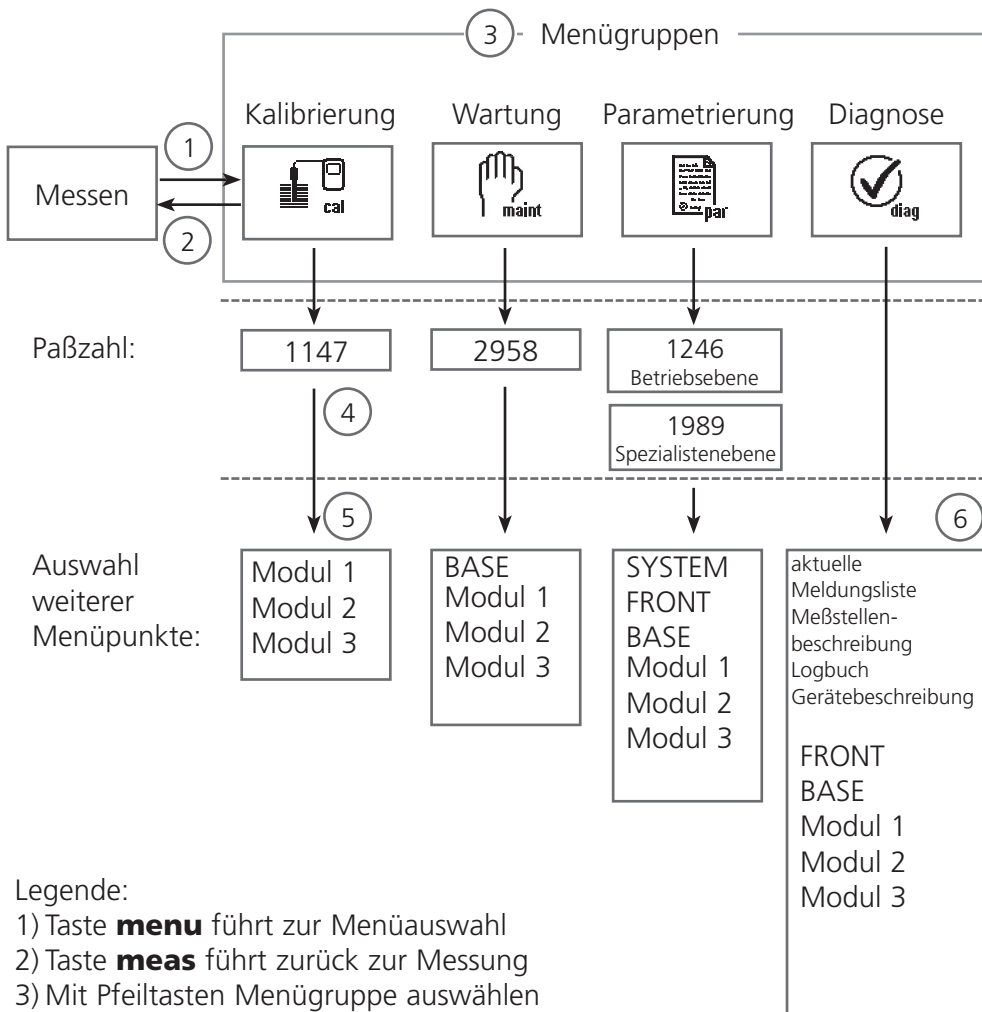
3 Menügruppen

Kalibrierung Wartung Parametrierung Diagnose

1

Messen

2

cal

maint

par

diag

Paßzahl:

1147

2958

1246
Betriebsebene

1989
Spezialistenebene

4

5

6

Auswahl weiterer Menüpunkte:

Modul 1
Modul 2
Modul 3

BASE
Modul 1
Modul 2
Modul 3

SYSTEM
FRONT
BASE
Modul 1
Modul 2
Modul 3

aktuelle Meldungsliste
Meßstellenbeschreibung
Logbuch
Gerätebeschreibung

FRONT
BASE
Modul 1
Modul 2
Modul 3

Legende:
1) Taste **menu** führt zur Menüauswahl
2) Taste **meas** führt zurück zur Messung
3) Mit Pfeiltasten Menügruppe auswählen